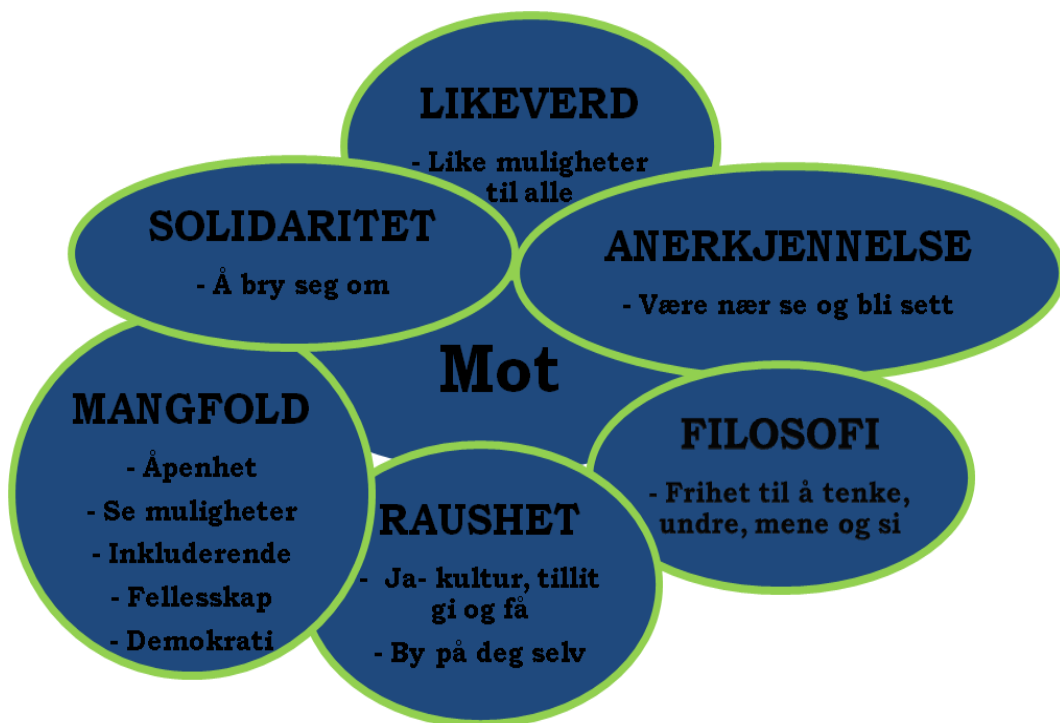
LIKEVERD

- Like muligheter til alle

SOLIDARITET

- Å bry seg om

ANERKJENNELSE

- Være nær se og bli sett

Mot

MANGFOLD

- Åpenhet
- Se muligheter
- Inkluderende
- Fellesskap
- Demokrati

FILOSOFI

- Frihet til å tenke, undre, mene og si

RAUSHET

- Ja- kultur, tillit gi og få
- By på deg selv